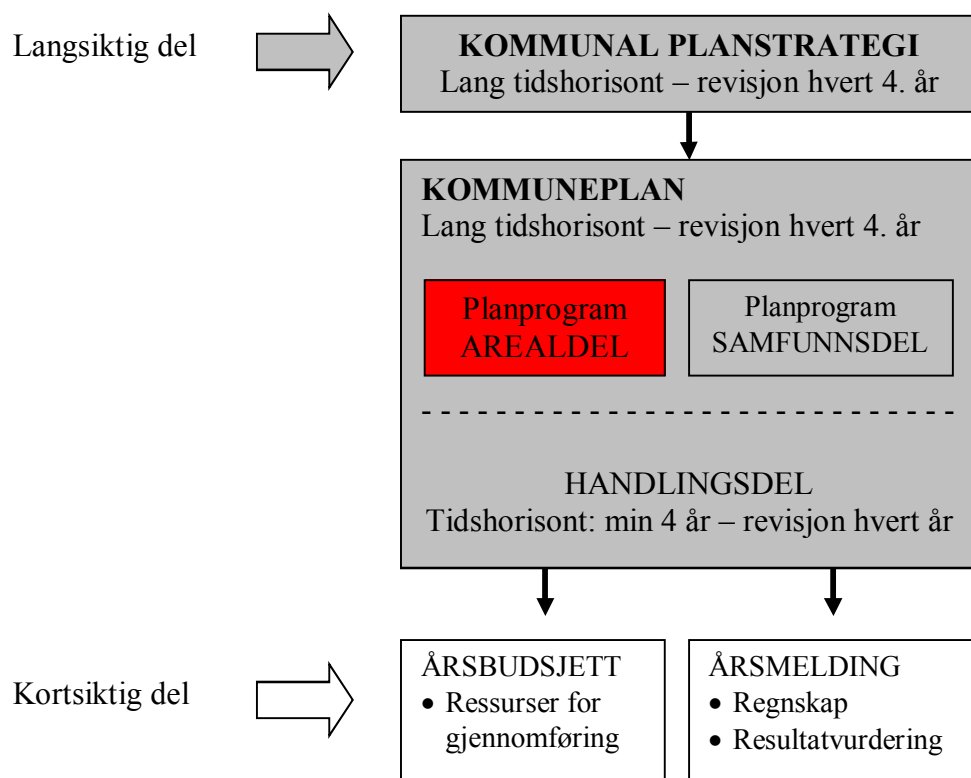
Langsiktig del

**KOMMUNAL PLANSTRATEGI**
Lang tidshorisont – revisjon hvert 4. år

**KOMMUNEPLAN**
Lang tidshorisont – revisjon hvert 4. år

Planprogram AREALDEL

Planprogram SAMFUNNSDEL

HANDLINGSDEL
Tidshorisont: min 4 år – revisjon hvert år

Kortsiktig del

ÅRSBUDSJETT
- Ressurser for gjennomføring

ÅRSMELDING
- Regnskap
- Resultatvurdering